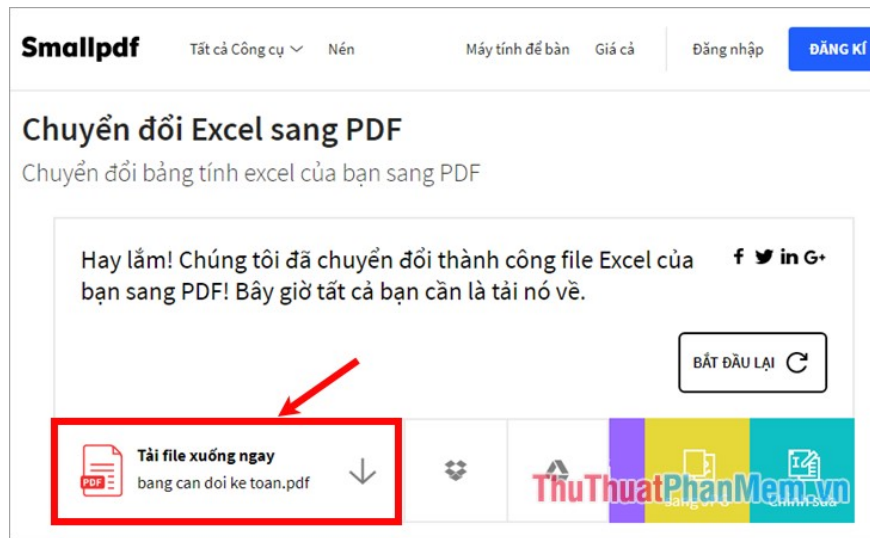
Smallpdf Tất cả Công cụ Nén Máy tính để bàn Giá cả Đăng nhập ĐĂNG KÍ

Chuyển đổi Excel sang PDF

Chuyển đổi bảng tính excel của bạn sang PDF

Hay lắm! Chúng tôi đã chuyển đổi thành công file Excel của bạn sang PDF! Bây giờ tất cả bạn cần là tải nó về.

f in G+

BẮT ĐẦU LẠI

PDF

Tải file xuống ngay

bang can doi ke toan.pdf

Sang JPG

Chỉnh sửa

ThuThuatPhanMem.vn